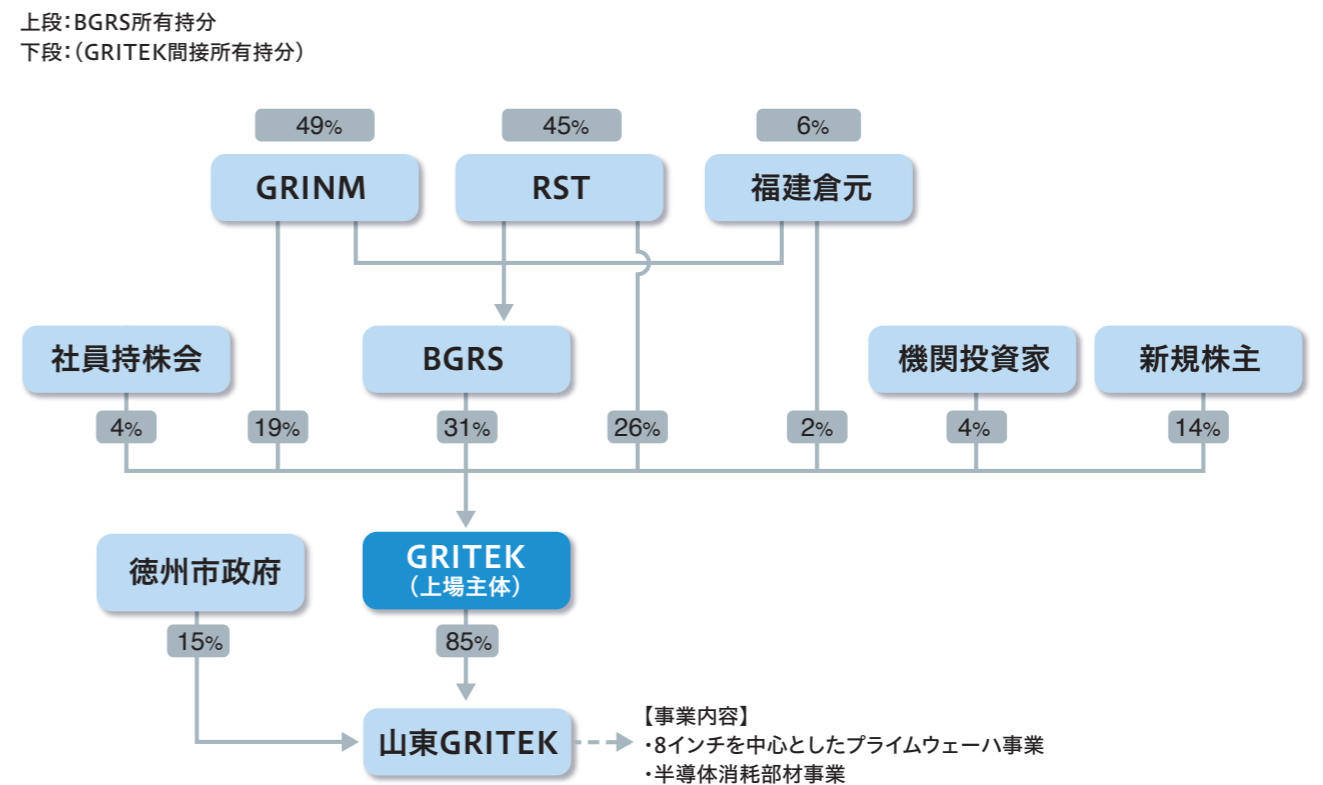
上段：BGRS所有持分
下段：（GRITEK間接所有持分）

49%
GRINM

45%
RST

6%
福建倉元

社員持株会
BGRS
機関投資家
新規株主

4%
19%
31%
26%
2%
4%
14%

徳州市政府
GRITEK
（上場主体）

15%
85%

山東GRITEK

【事業内容】
・8インチを中心としたプライムウェーハ事業
・半導体消耗部材事業